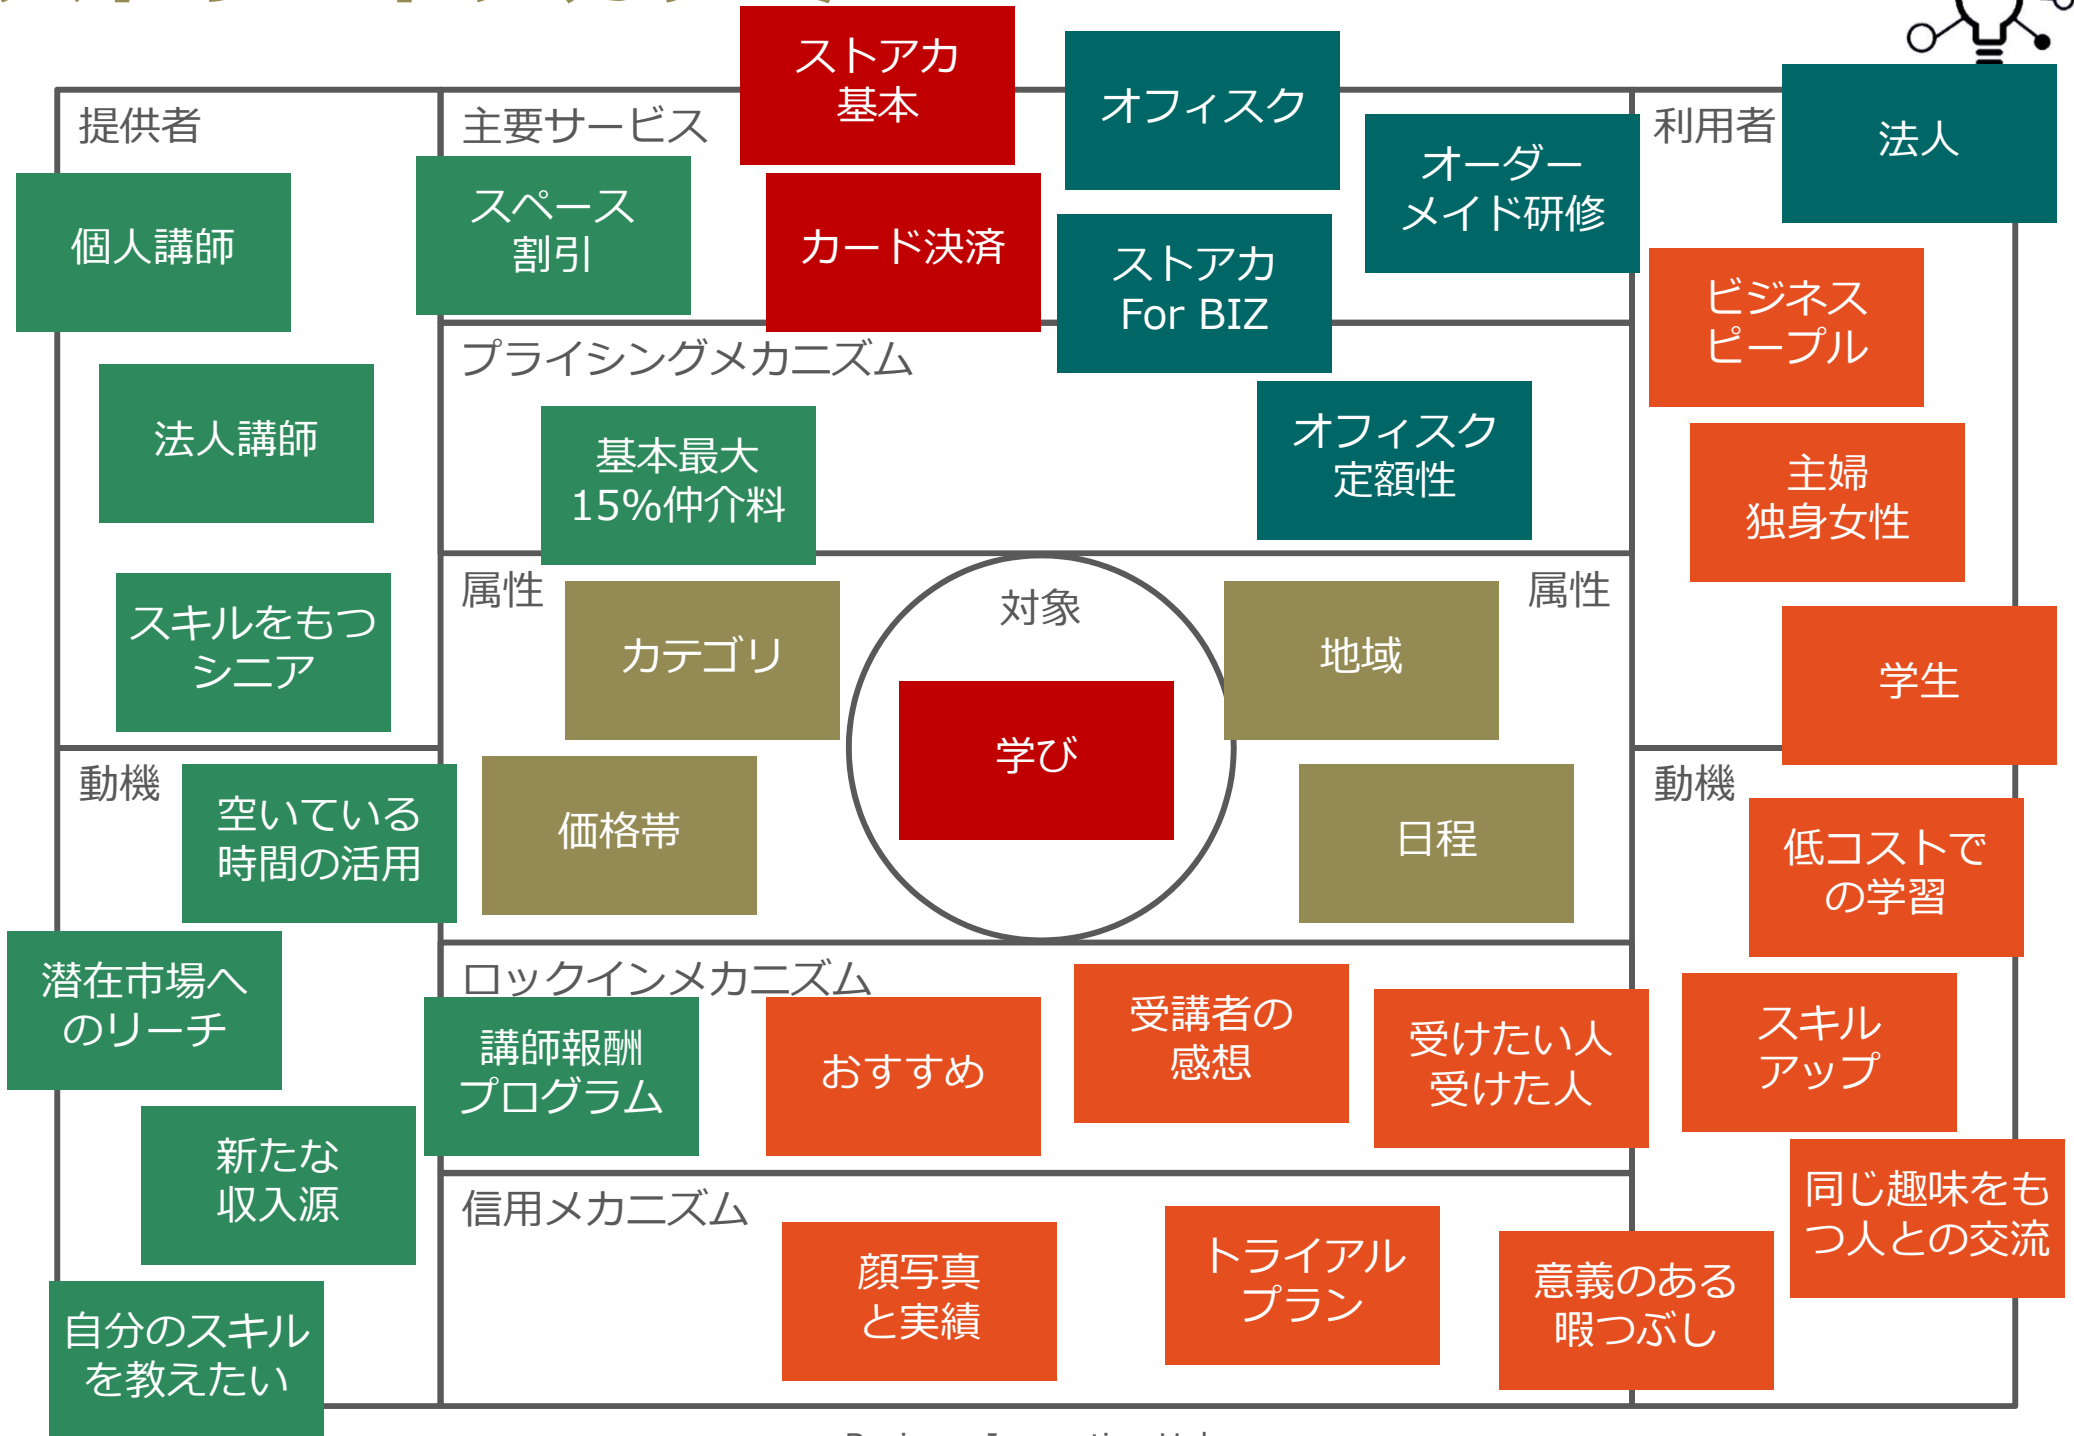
提供者

個人講師

法人講師

スキルをもつシニア

動機

空いている時間の活用

潜在市場へのリーチ

新たな収入源

自分のスキルを教えたい

主要サービス

ストアカ基本

スペース割引

カード決済

オフィスク

ストアカ For BIZ

オーダーメイド研修

プライシングメカニズム

基本最大15%仲介料

オフィスク定額性

属性

カテゴリ

価格帯

対象

学び

属性

地域

日程

ロックインメカニズム

講師報酬プログラム

おすすめ

受講者の感想

受けたい人受けた人

信用メカニズム

顔写真と実績

トライアルプラン

意義のある暇つぶし

利用者

法人

ビジネスピープル

主婦独身女性

学生

動機

低コストでの学習

スキルアップ

同じ趣味をもつ人との交流